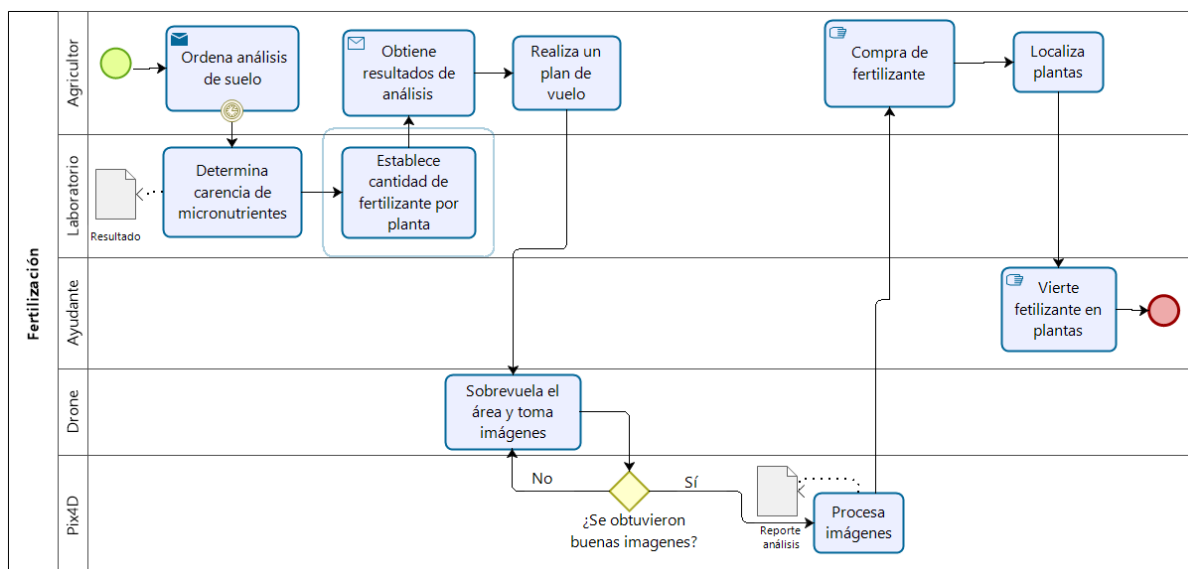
Fertilización

Agricultor

Ordena análisis de suelo

Obtiene resultados de análisis

Realiza un plan de vuelo

Compra de fertilizante

Localiza plantas

Laboratorio

Resultado

Determina carencia de micronutrientes

Establece cantidad de fertilizante por planta

Ayudante

Vierte fetilizante en plantas

Drone

Sobrevuela el área y toma imágenes

Pix4D

No

Sí

¿Se obtuvieron buenas imagenes?

Reporte análisis

Procesa imágenes